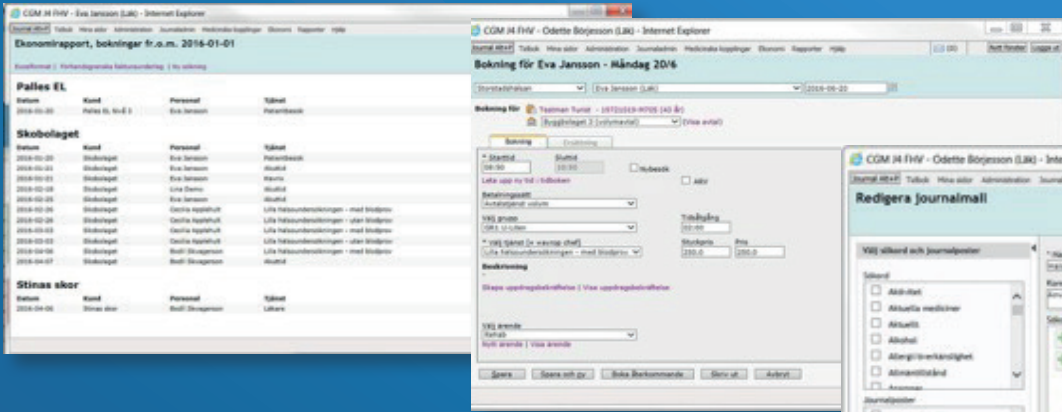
CGM J4 FHV - Eva Jansson (Läk) - Internet Explorer

Journal Alt+F | Tidbok | Mina sidor | Administration | Journaladmin | Medicinska kopplingar | Ekonomi | Rapporter | Hjälp

Ekonomirapport, bokningar fr.o.m. 2016-01-01

Excelformat | Förhandsgranska fakturaunderlag | Ny sökning

Palles EL

| Datum | Kund | Personal | Tjänst |
|---|---|---|---|
| 2016-01-20 | Palles EL Nivå 1 | Eva Jansson | Patientbesök |

Skobolaget

| Datum | Kund | Personal | Tjänst |
|---|---|---|---|
| 2016-01-20 | Skobolaget | Eva Jansson | Patientbesök |
| 2016-01-21 | Skobolaget | Eva Jansson | Akutid |
| 2016-01-21 | Skobolaget | Eva Jansson | Kavrro |
| 2016-02-18 | Skobolaget | Lina Demo | Akutid |
| 2016-02-25 | Skobolaget | Eva Jansson | Akutid |
| 2016-02-26 | Skobolaget | Cecilia Applehult | Lilla hälsoundersökningen - med blodprov |
| 2016-02-26 | Skobolaget | Cecilia Applehult | Lilla hälsoundersökningen - utan blodprov |
| 2016-03-03 | Skobolaget | Cecilia Applehult | Lilla hälsoundersökningen - med blodprov |
| 2016-03-03 | Skobolaget | Cecilia Applehult | Lilla hälsoundersökningen - utan blodprov |
| 2016-04-06 | Skobolaget | Bodil Skogerson | Lilla hälsoundersökningen - med blodprov |
| 2016-04-07 | Skobolaget | Bodil Skogerson | Akutid |

Stinas skor

| Datum | Kund | Personal | Tjänst |
|---|---|---|---|
| 2016-04-06 | Stinas skor | Bodil Skogerson | Läkare |

CGM J4 FHV - Odette Börjesson (Läk) - Internet Explorer

Journal Alt+F | Tidbok | Mina sidor | Administration | Journaladmin | Medicinska kopplingar | Ekonomi | Rapporter | Hjälp

Bokning för Eva Jansson - Måndag 20/6

Storstadshälsan | Eva Jansson (Läk) | 2016-06-20

Bokning för Testman Turist - 19721015-9705 (43 år)
Byggbolaget 3 (volymavtal) | (Visa avtal)

Bokning | Ersättning

* Starttid 08:00 | Sluttid 10:00 | Nybesök | Akv
Leta upp ny tid i tidboken

Betalningssätt
Avtalstjänst volym

Välj grupp
GR1 U-Lilen

Tidsåtgång
02:00

* Välj tjänst (+ vaunsp chef)
Lilla hälsoundersökningen - med blodprov

Styckpris 250.0 | Pris 250.0

Beskrivning

Skapa uppdragsbekräftelse | Visa uppdragsbekräftelse

Välj ärende
Rehab
Nytt ärende | Visa ärende

Spara | Spara och ny | Boka återkommande | Skriv ut | Avbryt

CGM J4 FHV - Odette Börjesson (Läk) - Inte

Journal Alt+F | Tidbok | Mina sidor | Administration | Journa

Redigera journalmall

Välj sökord och journalposter

Sökord
Aktivitet
Aktuella mediciner
Aktuellt
Alkohol
Allergi/överkänslighet
Allmäntillstånd
Anamnes

Journalposter